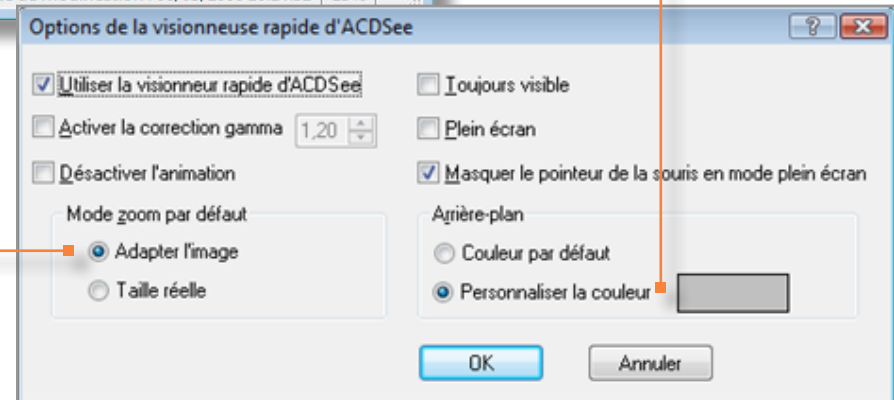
Options de la visionneuse rapide d'ACDSee

Utiliser la visionneur rapide d'ACDSee

Activer la correction gamma 1,20

Désactiver l'animation

Toujours visible

Plein écran

Masquer le pointeur de la souris en mode plein écran

Mode zoom par défaut

Adapter l'image

Taille réelle

Arrière-plan

Couleur par défaut

Personnaliser la couleur

OK

Annuler